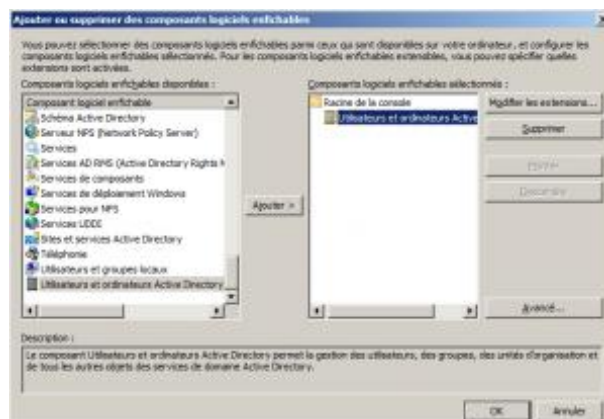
Ajouter ou supprimer des composants logiciels enfichables

Vous pouvez sélectionner des composants logiciels enfichables parmi ceux qui sont disponibles sur votre ordinateur, et configurer les composants logiciels enfichables sélectionnés. Pour les composants logiciels enfichables extensibles, vous pouvez spécifier quelles extensions sont activées.

Composants logiciels enfichables disponibles :

Composant logiciel enfichable
Schéma Active Directory
Serveur NPS (Network Policy Server)
Services
Services AD RMS (Active Directory Rights M
Services de composants
Services de déploiement Windows
Services pour NFS
Services UDDI
Sites et services Active Directory
Téléphonie
Utilisateurs et groupes locaux
Utilisateurs et ordinateurs Active Directory

Ajouter >

Composants logiciels enfichables sélectionnés :

Racine de la console
Utilisateurs et ordinateurs Active

Modifier les extensions...
Supprimer
Monter
Descendre
Avancé...

Description :
Le composant Utilisateurs et ordinateurs Active Directory permet la gestion des utilisateurs, des groupes, des unités d'organisation et de tous les autres objets des services de domaine Active Directory.

OK
Annuler